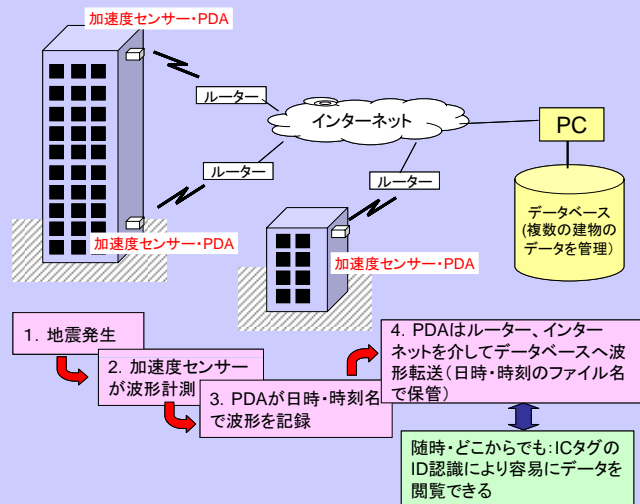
加速度センサー・PDA

ルーター

インターネット

PC

ルーター

ルーター

データベース
(複数の建物の
データを管理)

加速度センサー・PDA

加速度センサー・PDA

1. 地震発生

2. 加速度センサーが波形計測

3. PDAが日時・時刻名で波形を記録

4. PDAはルーター、インターネットを介してデータベースへ波形転送（日時・時刻のファイル名で保管）

随時・どこからでも：ICタグのID認識により容易にデータを閲覧できる